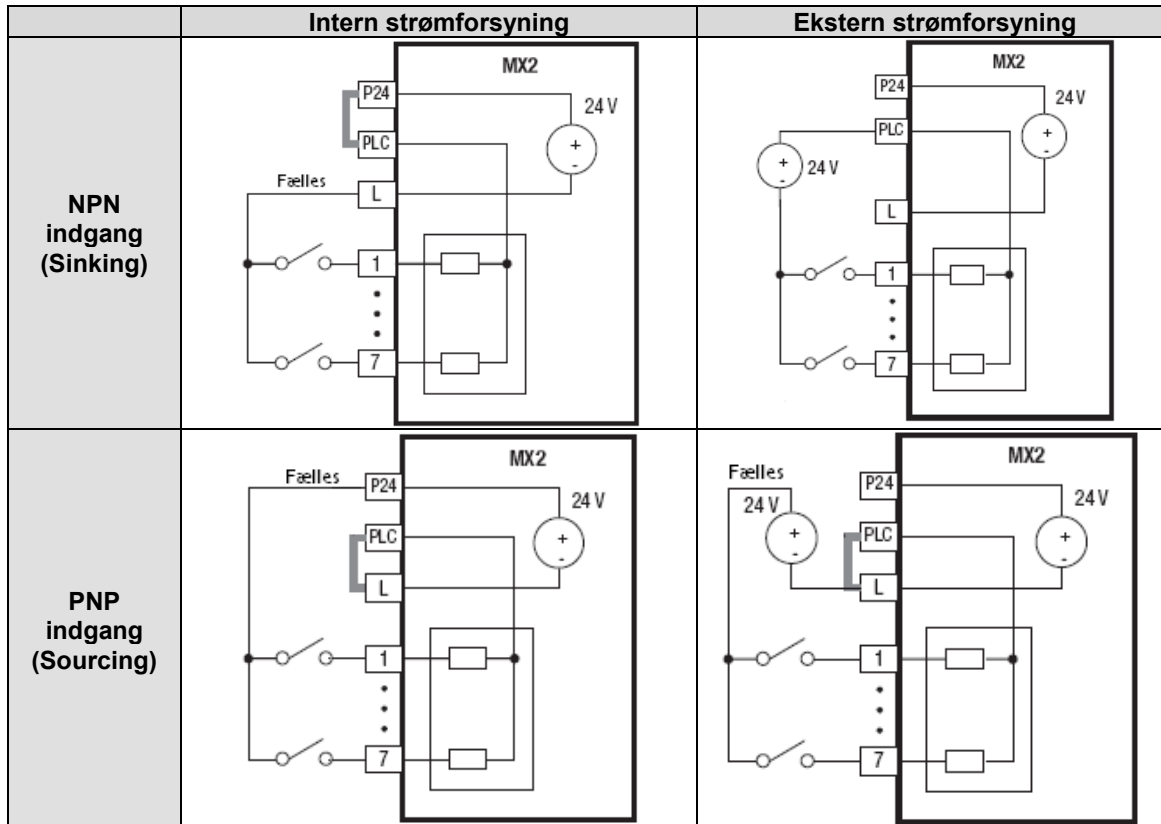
| | Intern strømforsyning | Ekstern strømforsyning |
|---|---|---|
| NPN indgang (Sinking) | MX2 P24 24 V + - PLC Fælles L 1 • • • 7 | MX2 P24 24 V + - PLC + - 24 V L 1 • • • 7 |
| PNP indgang (Sourcing) | MX2 Fælles P24 24 V + - PLC L 1 • • • 7 | MX2 Fælles P24 24 V + - 24 V + - PLC L 1 • • • 7 |